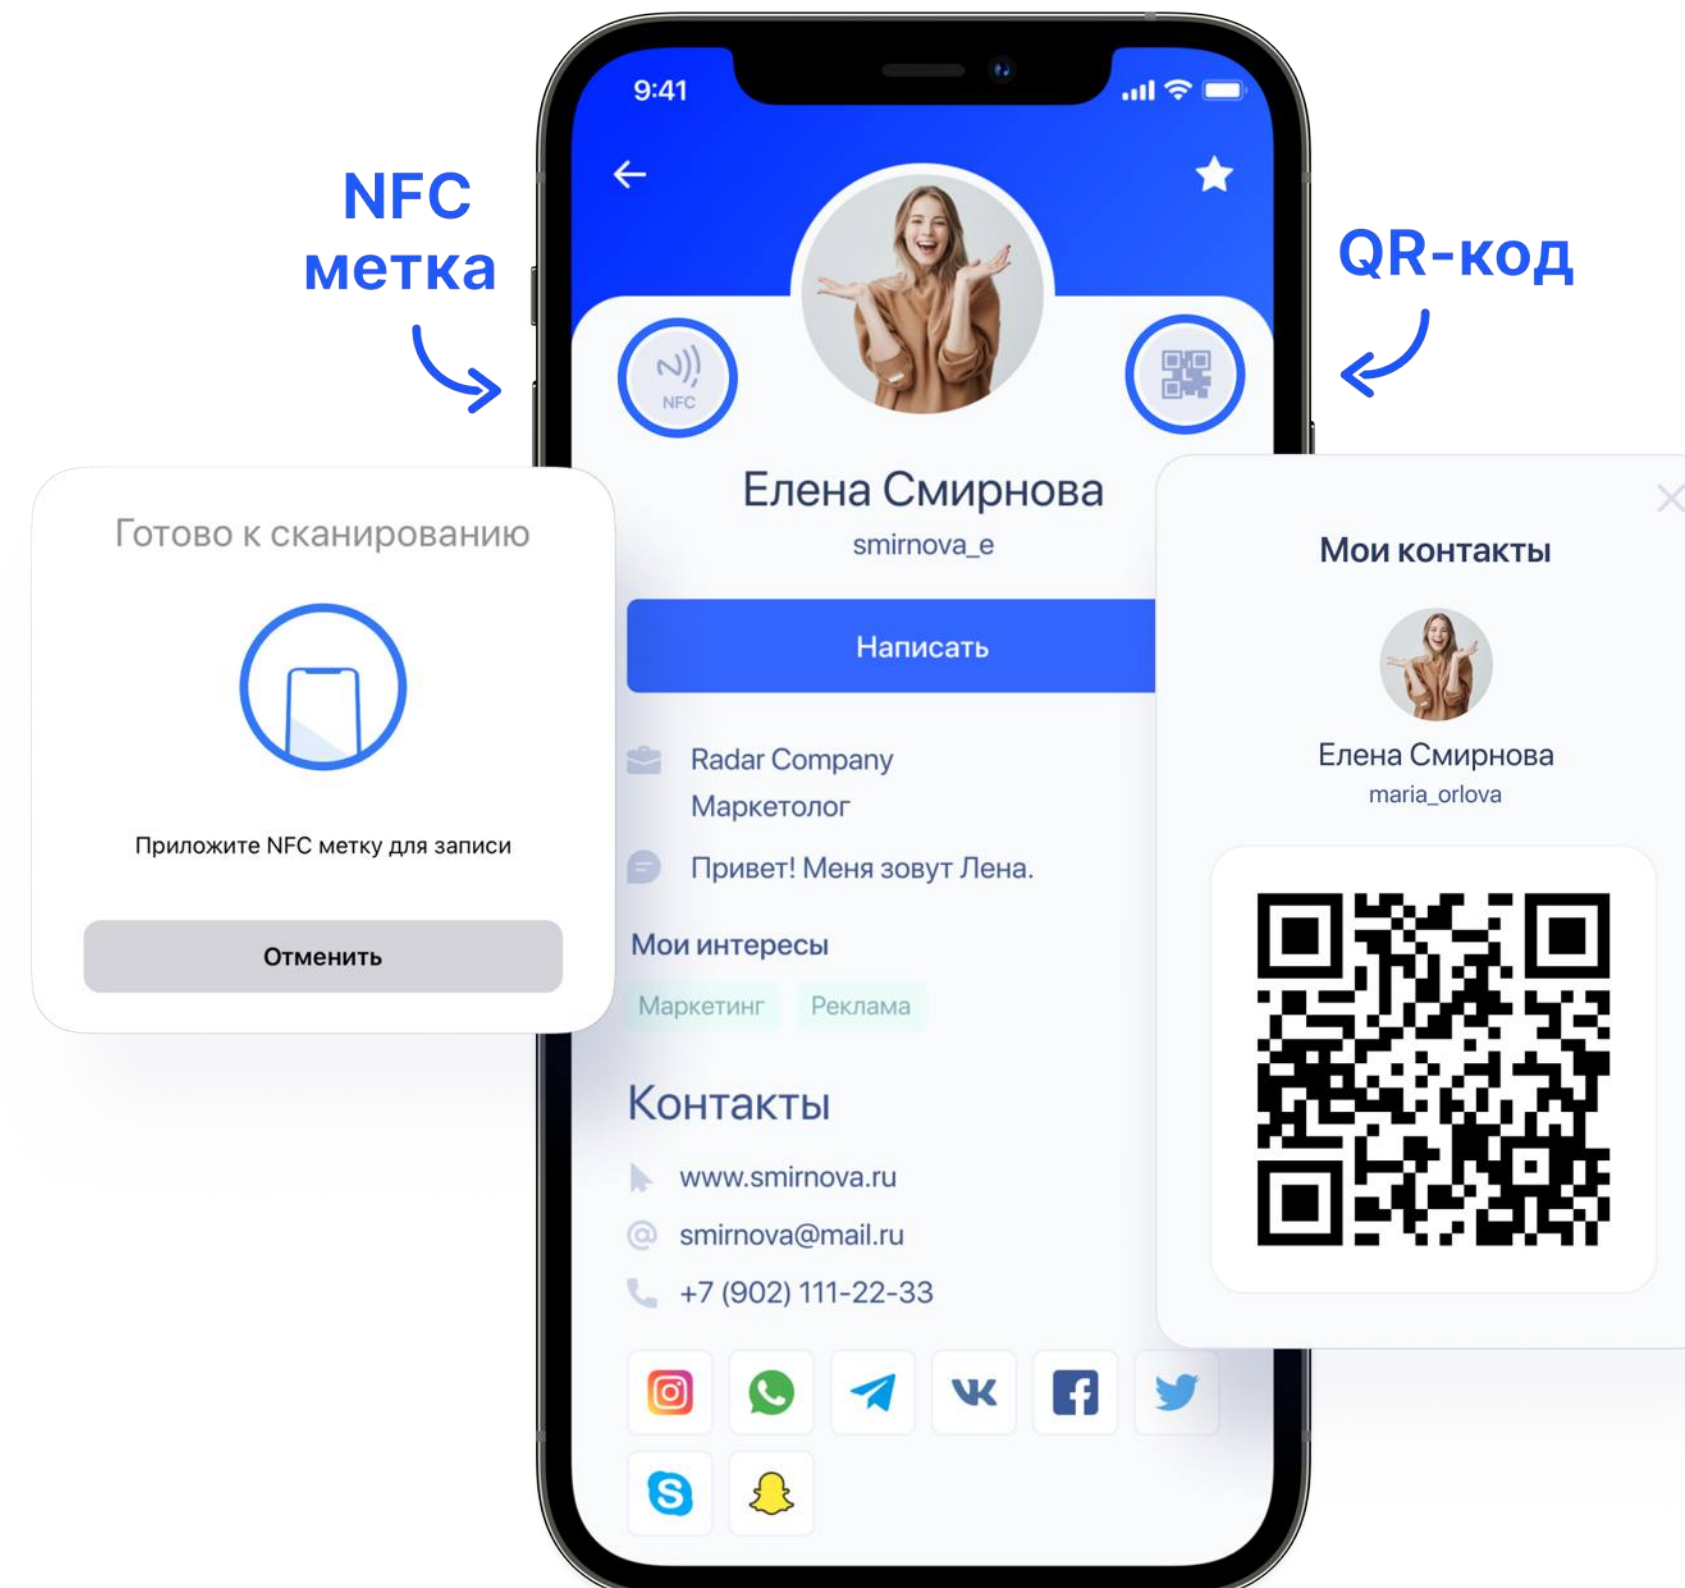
NFC метка

QR-код

9:41

NFC

Елена Смирнова
smirnova_e

Написать

Radar Company
Маркетолог

Привет! Меня зовут Лена.

Мои интересы

Маркетинг Реклама

Контакты

www.smirnova.ru

smirnova@mail.ru

+7 (902) 111-22-33

Готово к сканированию

Приложите NFC метку для записи

Отменить

Мои контакты

Елена Смирнова
maria_orlova